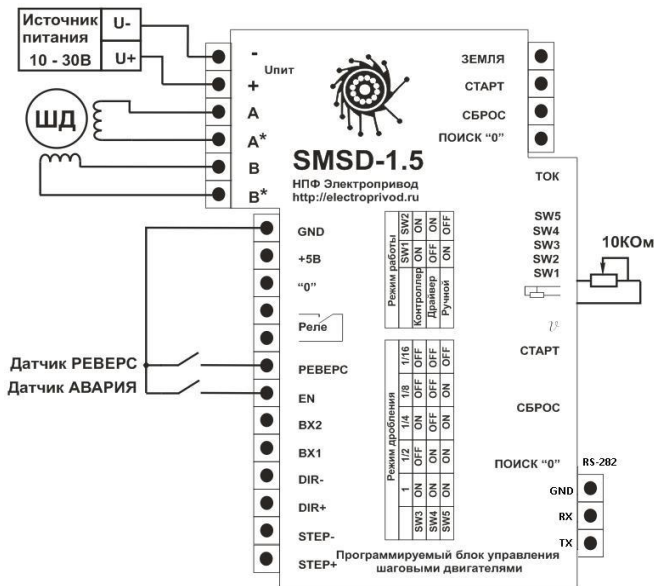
Источник питания
10 - 30В
U-
U+
-
Uпит
+
ШД
A
A*
B
B*
ЗЕМЛЯ
СТАРТ
СБРОС
ПОИСК "0"
SMSD-1.5
НПФ Электропривод
http://electroprivod.ru
ТОК
SW5
SW4
SW3
SW2
SW1
10КОм
GND
+5В
"0"
Реле
Датчик РЕВЕРС
Датчик АВАРИЯ
РЕВЕРС
EN
ВХ2
ВХ1
DIR-
DIR+
STEP-
STEP+

| Режим работы | SW1 | SW2 |
|---|---|---|
| Контроллер | ON | ON |
| Драйвер | OFF | ON |
| Ручной | ON | OFF |

| Режим дробления | 1 | 1/2 | 1/4 | 1/8 | 1/16 |
|---|---|---|---|---|---|
| SW3 | ON | OFF | ON | OFF | OFF |
| SW4 | ON | ON | OFF | OFF | OFF |
| SW5 | ON | ON | ON | ON | OFF |

СТАРТ
СБРОС
ПОИСК "0"
RS-282
GND
RX
TX
Программируемый блок управления шаговыми двигателями